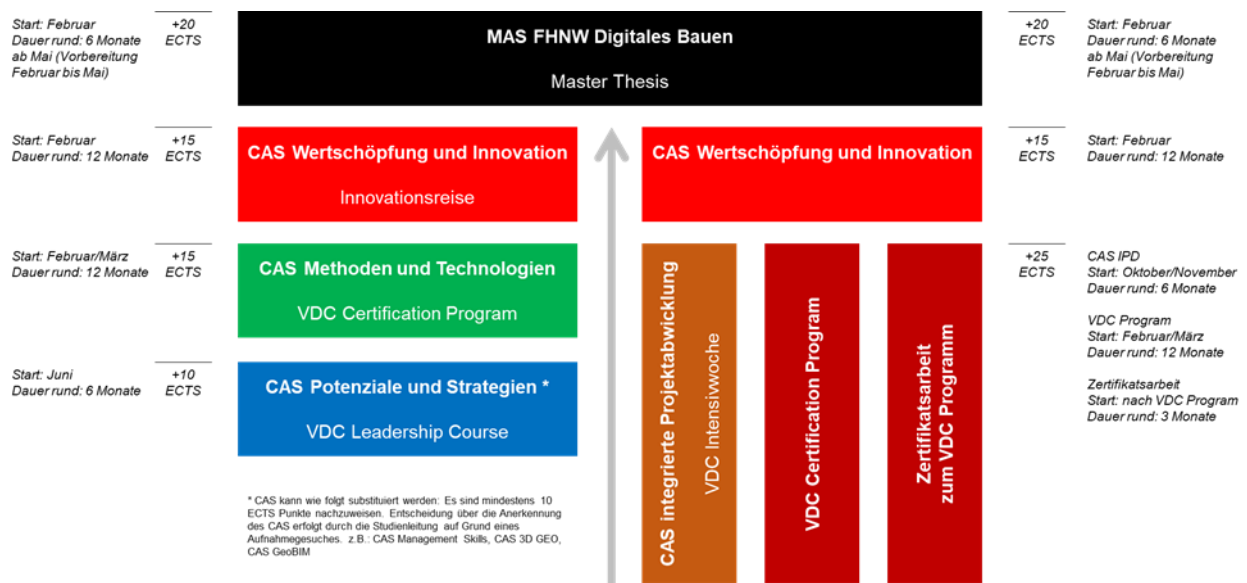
Start: Februar
Dauer rund: 6 Monate
ab Mai (Vorbereitung Februar bis Mai)

+20
ECTS

MAS FHNW Digitales Bauen

Master Thesis

+20
ECTS

Start: Februar
Dauer rund: 6 Monate
ab Mai (Vorbereitung Februar bis Mai)

Start: Februar
Dauer rund: 12 Monate

+15
ECTS

CAS Wertschöpfung und Innovation

Innovationsreise

CAS Wertschöpfung und Innovation

+15
ECTS

Start: Februar
Dauer rund: 12 Monate

Start: Februar/März
Dauer rund: 12 Monate

+15
ECTS

CAS Methoden und Technologien

VDC Certification Program

Start: Juni
Dauer rund: 6 Monate

+10
ECTS

CAS Potenziale und Strategien *

VDC Leadership Course

* CAS kann wie folgt substituiert werden: Es sind mindestens 10 ECTS Punkte nachzuweisen. Entscheidung über die Anerkennung des CAS erfolgt durch die Studienleitung auf Grund eines Aufnahmegesuches. z.B.: CAS Management Skills, CAS 3D GEO, CAS GeoBIM

CAS integrierte Projektabwicklung
VDC Intensivwoche

VDC Certification Program

Zertifikatsarbeit
zum VDC Programm

+25
ECTS

CAS IPD
Start: Oktober/November
Dauer rund: 6 Monate

VDC Program
Start: Februar/März
Dauer rund: 12 Monate

Zertifikatsarbeit
Start: nach VDC Program
Dauer rund: 3 Monate